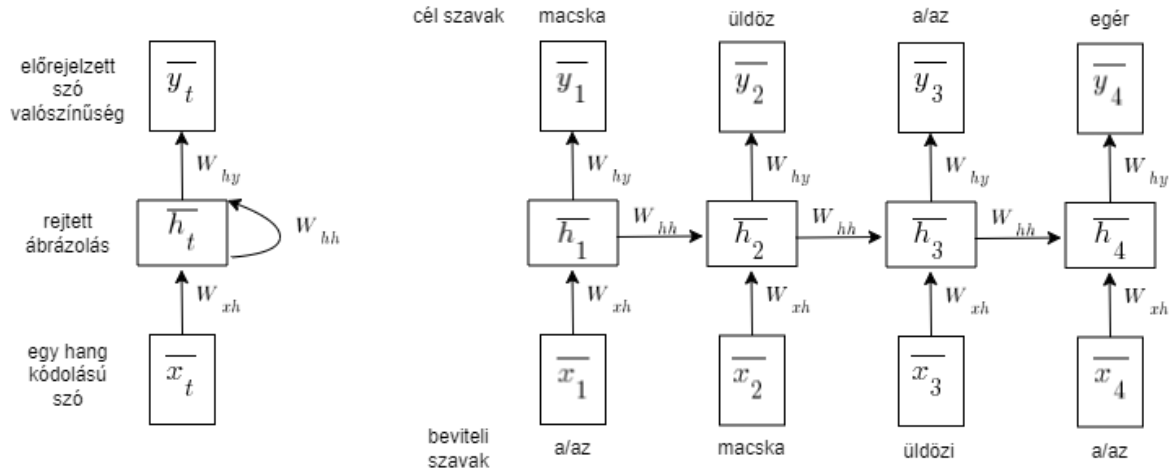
előrejelzett szó valószínűség

$\overline{y}_t$

$W_{hy}$

rejtett ábrázolás

$\overline{h}_t$

$W_{hh}$

$W_{xh}$

egy hang kódolású szó

$\overline{x}_t$

cél szavak

macska

üldöz

a/az

egér

$\overline{y}_1$

$\overline{y}_2$

$\overline{y}_3$

$\overline{y}_4$

$W_{hy}$

$W_{hy}$

$W_{hy}$

$W_{hy}$

$\overline{h}_1$

$W_{hh}$

$\overline{h}_2$

$W_{hh}$

$\overline{h}_3$

$W_{hh}$

$\overline{h}_4$

$W_{xh}$

$W_{xh}$

$W_{xh}$

$W_{xh}$

$\overline{x}_1$

$\overline{x}_2$

$\overline{x}_3$

$\overline{x}_4$

beviteli szavak

a/az

macska

üldözi

a/az